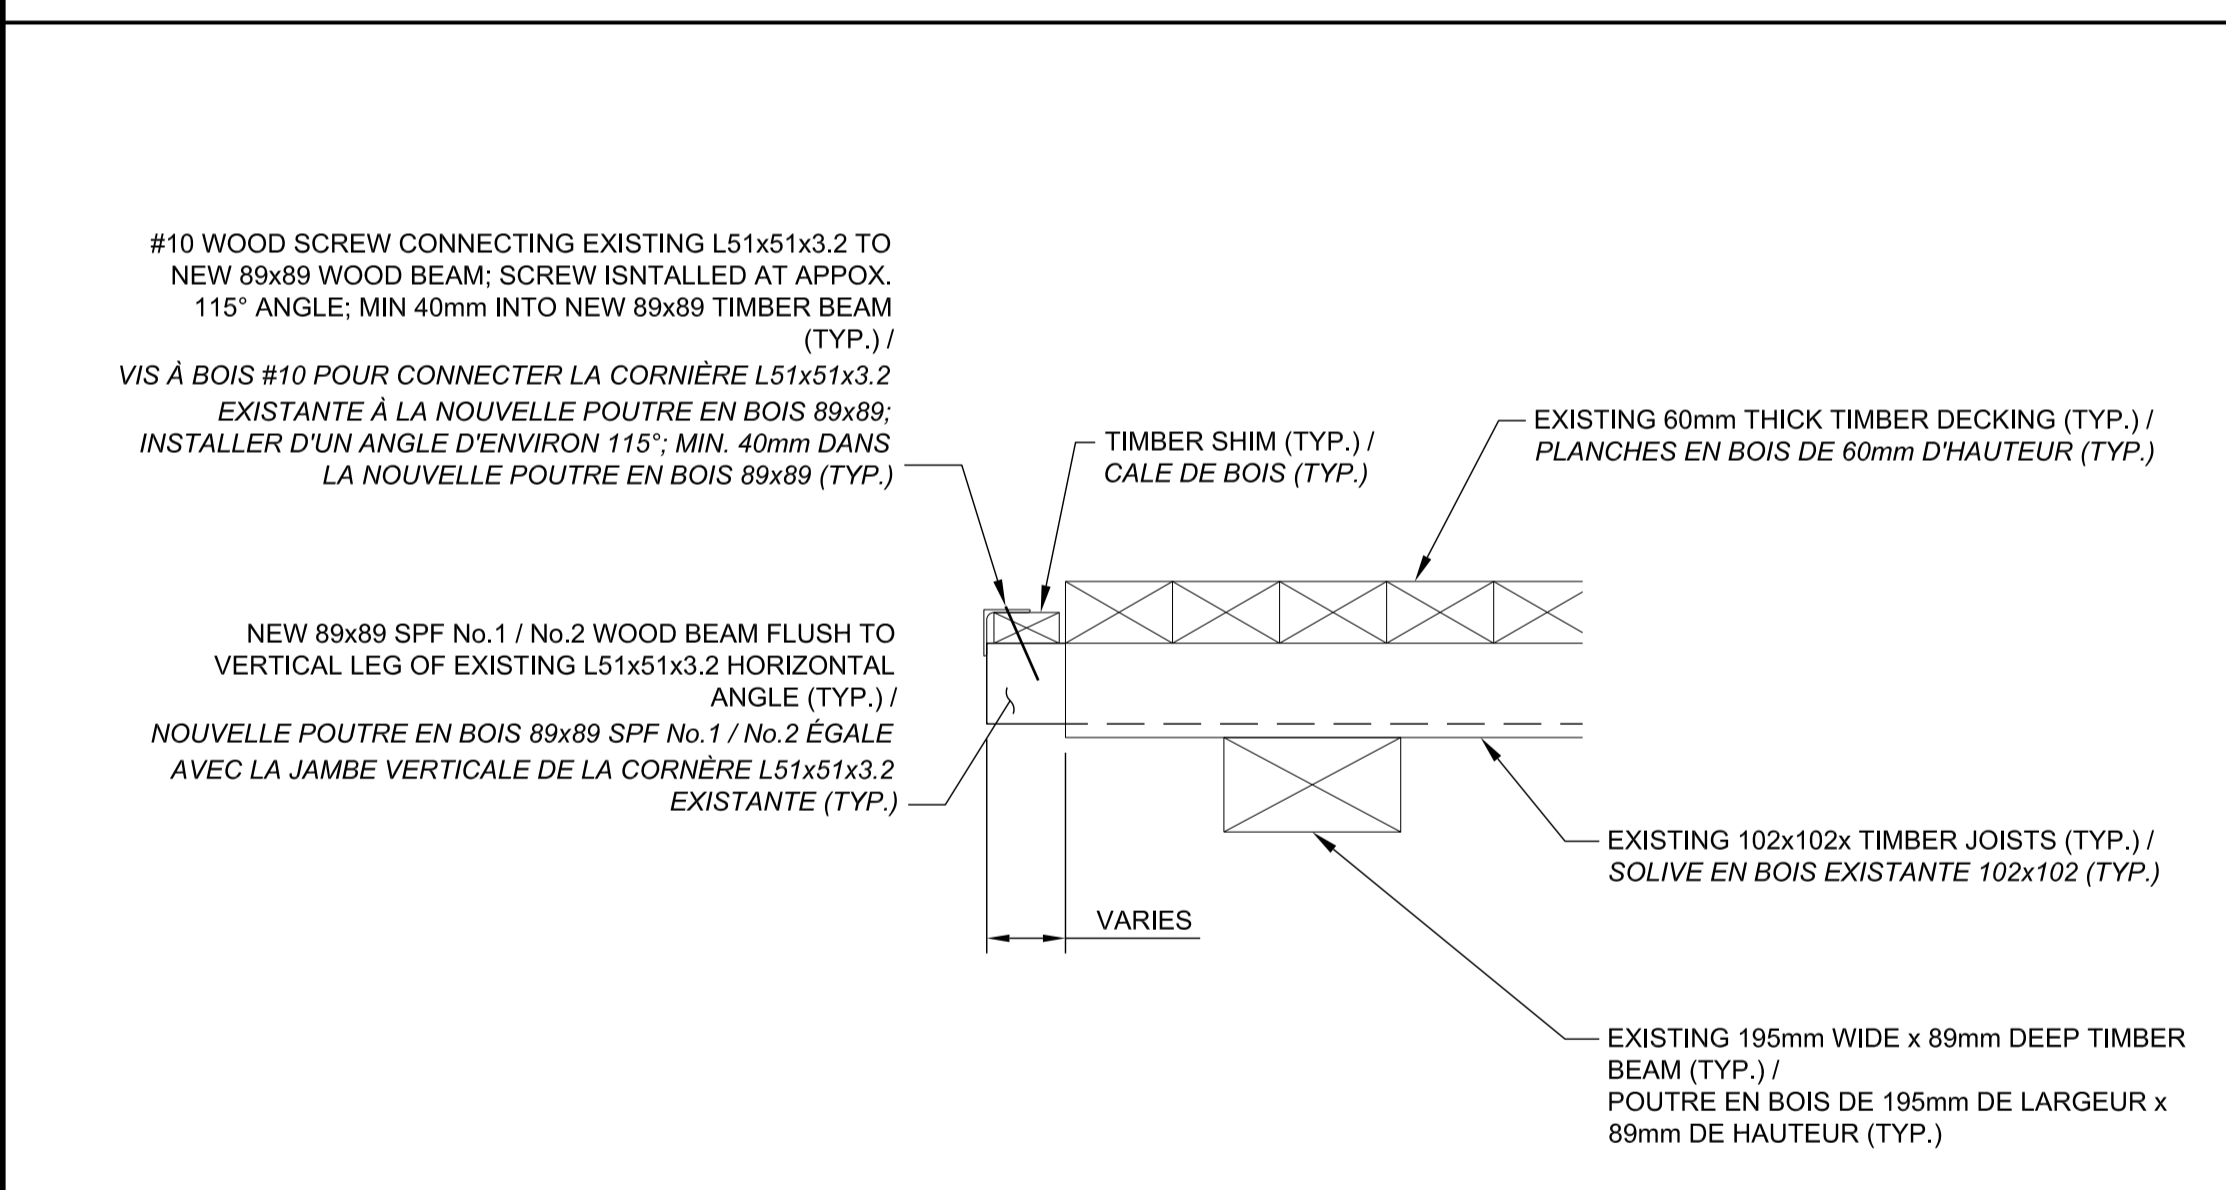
#10 WOOD SCREW CONNECTING EXISTING L51x51x3.2 TO NEW 89x89 WOOD BEAM; SCREW ISNTALLED AT APPOX. 115° ANGLE; MIN 40mm INTO NEW 89x89 TIMBER BEAM (TYP.) /
VIS À BOIS #10 POUR CONNECTER LA CORNIÈRE L51x51x3.2 EXISTANTE À LA NOUVELLE POUTRE EN BOIS 89x89; INSTALLER D'UN ANGLE D'ENVIRON 115°; MIN. 40mm DANS LA NOUVELLE POUTRE EN BOIS 89x89 (TYP.)

TIMBER SHIM (TYP.) /
CALE DE BOIS (TYP.)

EXISTING 60mm THICK TIMBER DECKING (TYP.) /
PLANCHES EN BOIS DE 60mm D'HAUTEUR (TYP.)

NEW 89x89 SPF No.1 / No.2 WOOD BEAM FLUSH TO VERTICAL LEG OF EXISTING L51x51x3.2 HORIZONTAL ANGLE (TYP.) /
NOUVELLE POUTRE EN BOIS 89x89 SPF No.1 / No.2 ÉGALE AVEC LA JAMBE VERTICALE DE LA CORNÈRE L51x51x3.2 EXISTANTE (TYP.)

EXISTING 102x102x TIMBER JOISTS (TYP.) /
SOLIVE EN BOIS EXISTANTE 102x102 (TYP.)

VARIES

EXISTING 195mm WIDE x 89mm DEEP TIMBER BEAM (TYP.) /
POUTRE EN BOIS DE 195mm DE LARGEUR x 89mm DE HAUTEUR (TYP.)